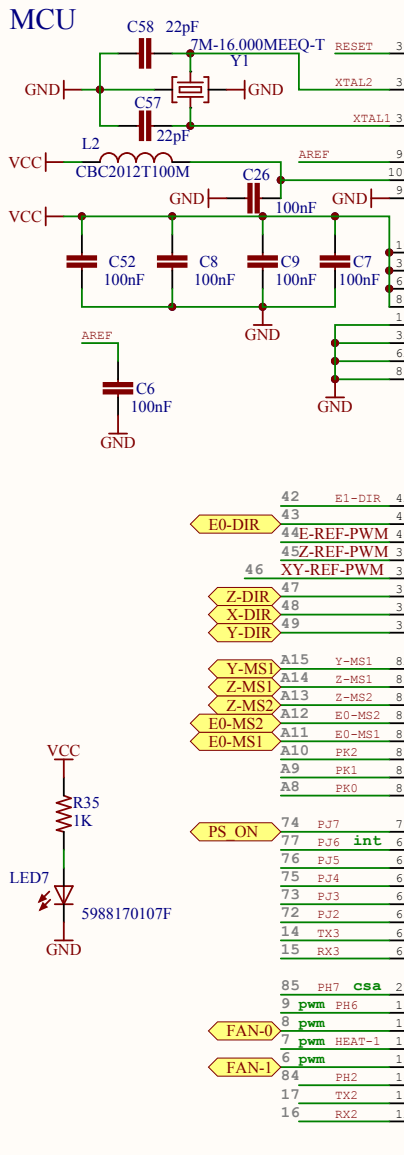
MCU

C58 22pF
7M-16.000MEEQ-T
Y1
RESET 3
GND
GND
XTAL2 3
C57
22pF
XTAL1 3
VCC
L2
CBC2012T100M
AREF 9
10
GND
C26
GND
9
100nF
VCC
1
C52
100nF
C8
100nF
C9
100nF
C7
100nF
3
6
8
GND
1
3
6
8
AREF
GND
C6
100nF
GND

42 E1-DIR 4
43 4
E0-DIR
44 E-REF-PWM 4
45 Z-REF-PWM 4
46 XY-REF-PWM 3
Z-DIR 47 3
X-DIR 48 3
Y-DIR 49 3

Y-MS1 A15 Y-MS1 8
Z-MS1 A14 Z-MS1 8
Z-MS2 A13 Z-MS2 8
E0-MS2 A12 E0-MS2 8
E0-MS1 A11 E0-MS1 8
A10 PK2 8
A9 PK1 8
A8 PK0 8

VCC
R35
1K
LED7
5988170107F
GND

PS_ON 74 PJ7 7
77 PJ6 int 6
76 PJ5 6
75 PJ4 6
73 PJ3 6
72 PJ2 6
14 TX3 6
15 RX3 6

85 PH7 csa 2
9 pwm PH6 1
FAN-0 8 pwm 1
7 pwm HEAT-1 1
FAN-1 6 pwm 1
84 PH2 1
17 TX2 1
16 RX2 1